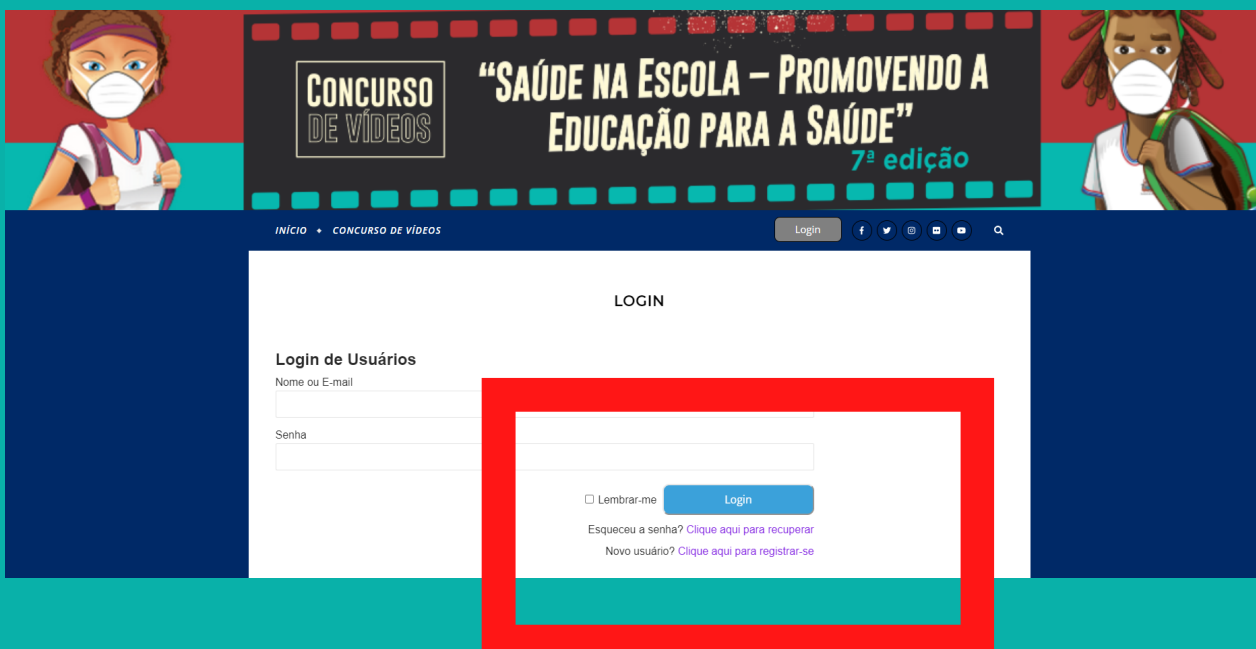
CONCURSO DE VÍDEOS

"SAÚDE NA ESCOLA – PROMOVENDO A EDUCAÇÃO PARA A SAÚDE"
7ª edição

INÍCIO • CONCURSO DE VÍDEOS

Login

LOGIN

Login de Usuários

Nome ou E-mail

Senha

Lembrar-me

Login

Esqueceu a senha? Clique aqui para recuperar

Novo usuário? Clique aqui para registrar-se